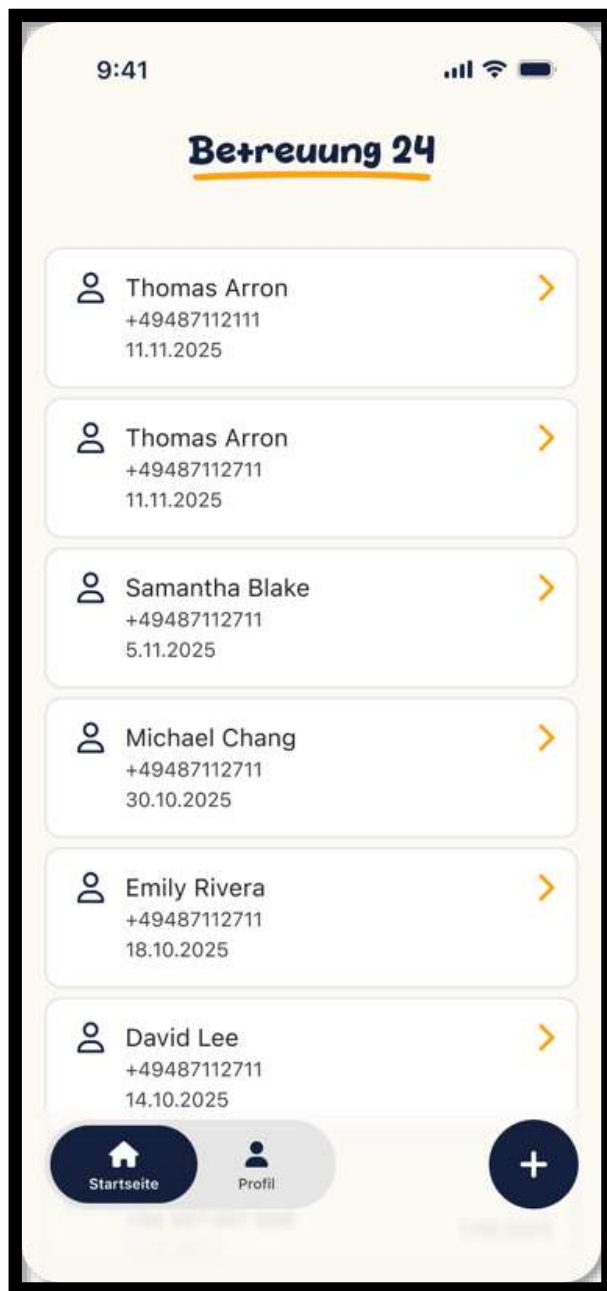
9:41

Betreuung 24

Thomas Arron
+49487112111
11.11.2025

Thomas Arron
+49487112711
11.11.2025

Samantha Blake
+49487112711
5.11.2025

Michael Chang
+49487112711
30.10.2025

Emily Rivera
+49487112711
18.10.2025

David Lee
+49487112711
14.10.2025

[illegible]

Startseite
Profil
+